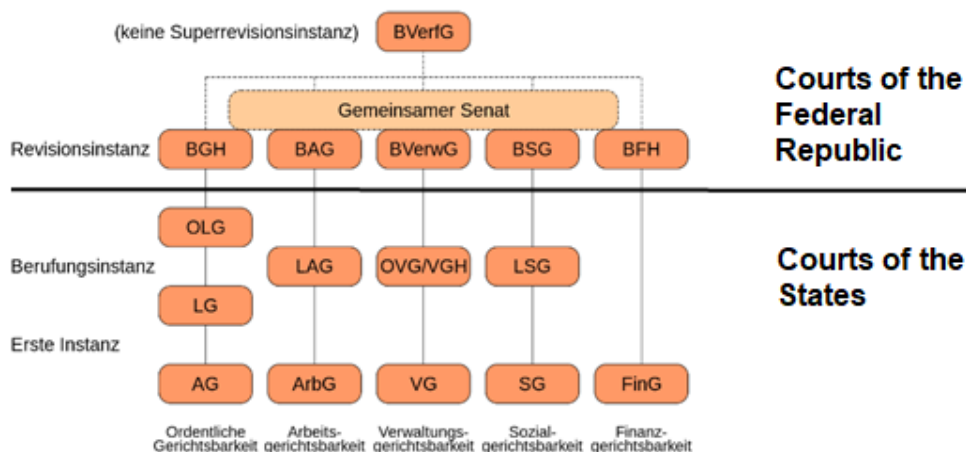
(keine Superrevisionsinstanz) BVerfG

Gemeinsamer Senat

Courts of the Federal Republic

Revisionsinstanz BGH BAG BVerwG BSG BFH

OLG

Berufungsinstanz LAG OVG/VGH LSG

Courts of the States

LG

Erste Instanz

AG ArbG VG SG FinG

Ordentliche Gerichtsbarkeit

Arbeitsgerichtsbarkeit

Verwaltungsgerichtsbarkeit

Sozialgerichtsbarkeit

Finanzgerichtsbarkeit